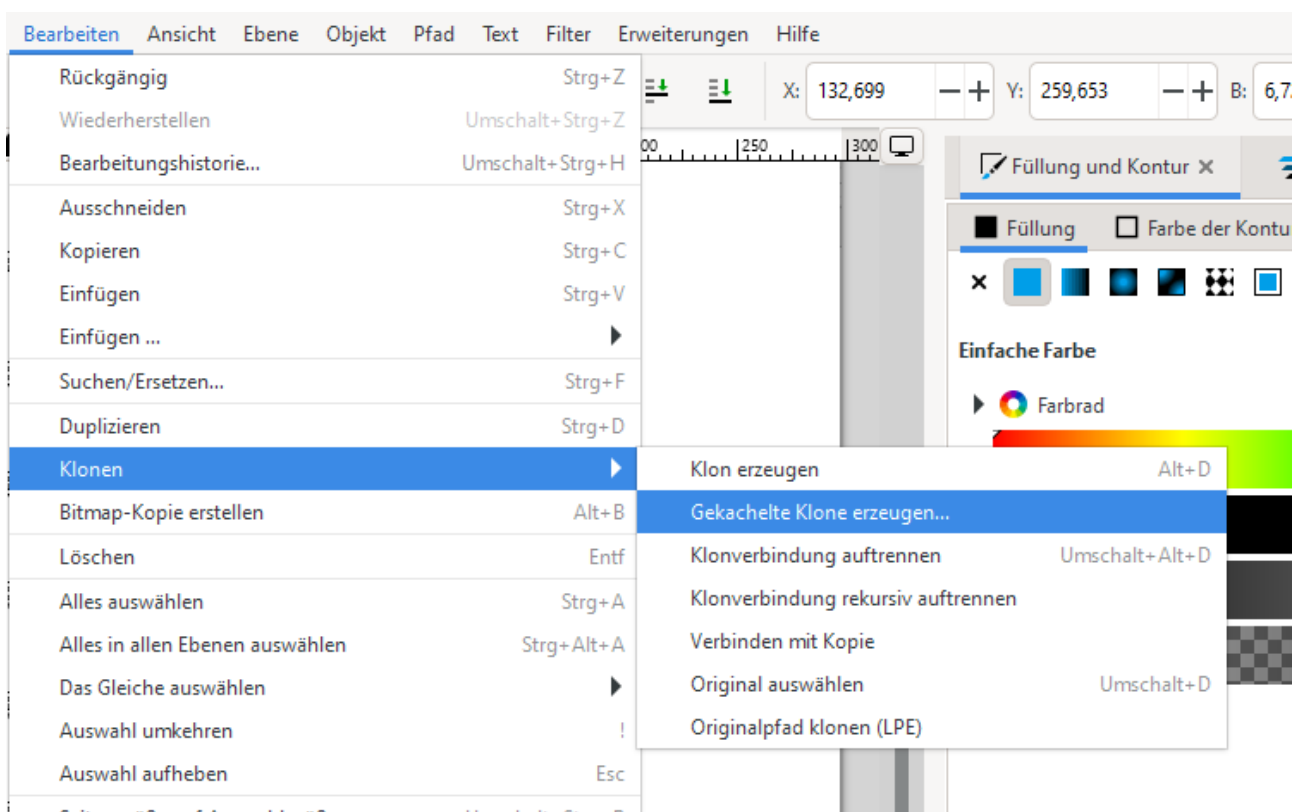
Bearbeiten Ansicht Ebene Objekt Pfad Text Filter Erweiterungen Hilfe

Rückgängig Strg+Z
Wiederherstellen Umschalt+Strg+Z
Bearbeitungshistorie... Umschalt+Strg+H
Ausschneiden Strg+X
Kopieren Strg+C
Einfügen Strg+V
Einfügen ...
Suchen/Ersetzen... Strg+F
Duplizieren Strg+D
Klonen
Bitmap-Kopie erstellen Alt+B
Löschen Entf
Alles auswählen Strg+A
Alles in allen Ebenen auswählen Strg+Alt+A
Das Gleiche auswählen
Auswahl umkehren !
Auswahl aufheben Esc

Klon erzeugen Alt+D
Gekachelte Klone erzeugen...
Klonverbindung auftrennen Umschalt+Alt+D
Klonverbindung rekursiv auftrennen
Verbinden mit Kopie
Original auswählen Umschalt+D
Originalpfad klonen (LPE)

X: 132,699 Y: 259,653 B: 6,7

00 250 300

Füllung und Kontur ×
Füllung Farbe der Kontu
Einfache Farbe
Farbrad